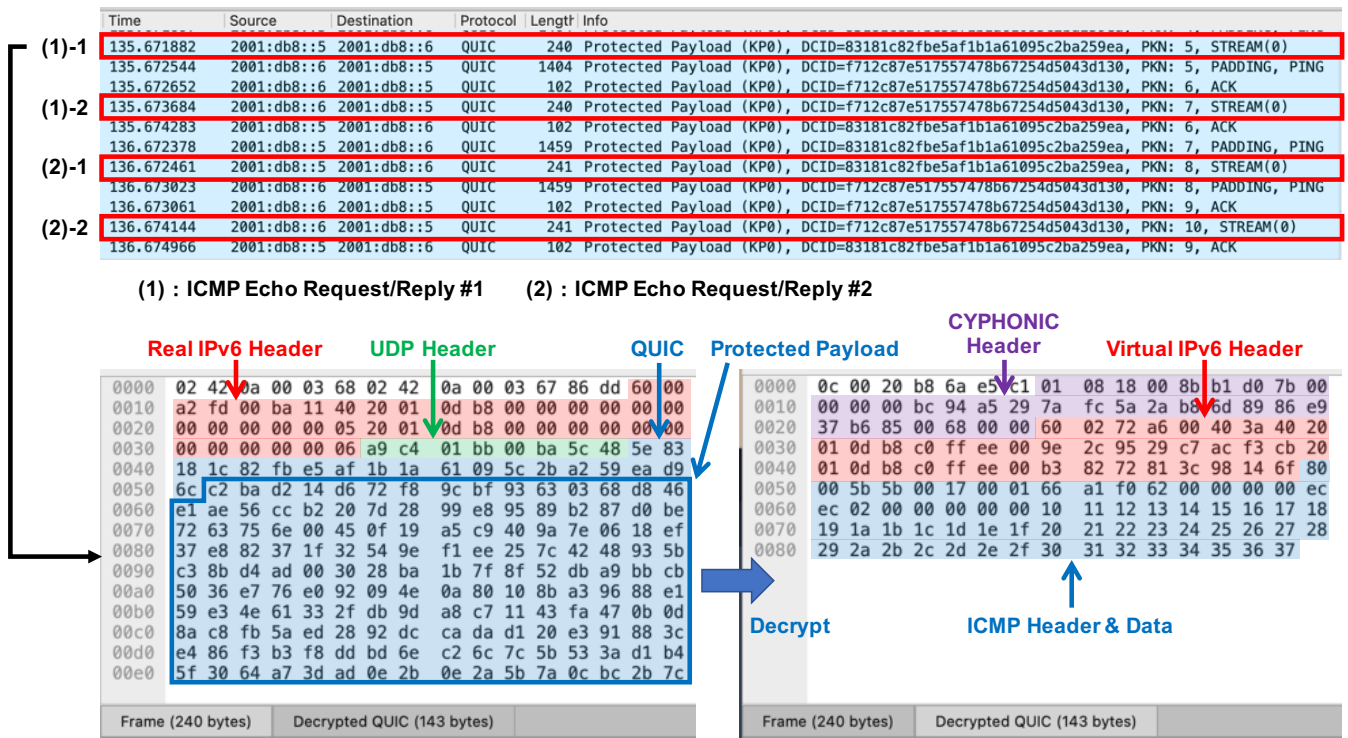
| Time | Source | Destination | Protocol | Length | Info |
|---|---|---|---|---|---|
| 135.671882 | 2001:db8::5 | 2001:db8::6 | QUIC | 240 | Protected Payload (KP0), DCID=83181c82fbe5af1b1a61095c2ba259ea, PKN: 5, STREAM(0) |
| 135.672544 | 2001:db8::6 | 2001:db8::5 | QUIC | 1404 | Protected Payload (KP0), DCID=f712c87e517557478b67254d5043d130, PKN: 5, PADDING, PING |
| 135.672652 | 2001:db8::6 | 2001:db8::5 | QUIC | 102 | Protected Payload (KP0), DCID=f712c87e517557478b67254d5043d130, PKN: 6, ACK |
| 135.673684 | 2001:db8::6 | 2001:db8::5 | QUIC | 240 | Protected Payload (KP0), DCID=f712c87e517557478b67254d5043d130, PKN: 7, STREAM(0) |
| 135.674283 | 2001:db8::5 | 2001:db8::6 | QUIC | 102 | Protected Payload (KP0), DCID=83181c82fbe5af1b1a61095c2ba259ea, PKN: 6, ACK |
| 136.672378 | 2001:db8::5 | 2001:db8::6 | QUIC | 1459 | Protected Payload (KP0), DCID=83181c82fbe5af1b1a61095c2ba259ea, PKN: 7, PADDING, PING |
| 136.672461 | 2001:db8::5 | 2001:db8::6 | QUIC | 241 | Protected Payload (KP0), DCID=83181c82fbe5af1b1a61095c2ba259ea, PKN: 8, STREAM(0) |
| 136.673023 | 2001:db8::6 | 2001:db8::5 | QUIC | 1459 | Protected Payload (KP0), DCID=f712c87e517557478b67254d5043d130, PKN: 8, PADDING, PING |
| 136.673061 | 2001:db8::6 | 2001:db8::5 | QUIC | 102 | Protected Payload (KP0), DCID=f712c87e517557478b67254d5043d130, PKN: 9, ACK |
| 136.674144 | 2001:db8::6 | 2001:db8::5 | QUIC | 241 | Protected Payload (KP0), DCID=f712c87e517557478b67254d5043d130, PKN: 10, STREAM(0) |
| 136.674966 | 2001:db8::5 | 2001:db8::6 | QUIC | 102 | Protected Payload (KP0), DCID=83181c82fbe5af1b1a61095c2ba259ea, PKN: 9, ACK |

(1)-1
(1)-2
(2)-1
(2)-2

(1) : ICMP Echo Request/Reply #1 (2) : ICMP Echo Request/Reply #2

Real IPv6 Header UDP Header QUIC Protected Payload

0000 02 42 0a 00 03 68 02 42 0a 00 03 67 86 dd 60 00
0010 a2 fd 00 ba 11 40 20 01 0d b8 00 00 00 00 00 00
0020 00 00 00 00 00 05 20 01 0d b8 00 00 00 00 00 00
0030 00 00 00 00 00 06 a9 c4 01 bb 00 ba 5c 48 5e 83
0040 18 1c 82 fb e5 af 1b 1a 61 09 5c 2b a2 59 ea d9
0050 6c c2 ba d2 14 d6 72 f8 9c bf 93 63 03 68 d8 46
0060 e1 ae 56 cc b2 20 7d 28 99 e8 95 89 b2 87 d0 be
0070 72 63 75 6e 00 45 0f 19 a5 c9 40 9a 7e 06 18 ef
0080 37 e8 82 37 1f 32 54 9e f1 ee 25 7c 42 48 93 5b
0090 c3 8b d4 ad 00 30 28 ba 1b 7f 8f 52 db a9 bb cb
00a0 50 36 e7 76 e0 92 09 4e 0a 80 10 8b a3 96 88 e1
00b0 59 e3 4e 61 33 2f db 9d a8 c7 11 43 fa 47 0b 0d
00c0 8a c8 fb 5a ed 28 92 dc ca da d1 20 e3 91 88 3c
00d0 e4 86 f3 b3 f8 dd bd 6e c2 6c 7c 5b 53 3a d1 b4
00e0 5f 30 64 a7 3d ad 0e 2b 0e 2a 5b 7a 0c bc 2b 7c

Frame (240 bytes) Decrypted QUIC (143 bytes)

Decrypt

CYPHONIC Header Virtual IPv6 Header

0000 0c 00 20 b8 6a e5 c1 01 08 18 00 8b b1 d0 7b 00
0010 00 00 00 bc 94 a5 29 7a fc 5a 2a b6 6d 89 86 e9
0020 37 b6 85 00 68 00 00 60 02 72 a6 00 40 3a 40 20
0030 01 0d b8 c0 ff ee 00 9e 2c 95 29 c7 ac f3 cb 20
0040 01 0d b8 c0 ff ee 00 b3 82 72 81 3c 98 14 6f 80
0050 00 5b 5b 00 17 00 01 66 a1 f0 62 00 00 00 00 ec
0060 ec 02 00 00 00 00 00 10 11 12 13 14 15 16 17 18
0070 19 1a 1b 1c 1d 1e 1f 20 21 22 23 24 25 26 27 28
0080 29 2a 2b 2c 2d 2e 2f 30 31 32 33 34 35 36 37

ICMP Header & Data

Frame (240 bytes) Decrypted QUIC (143 bytes)